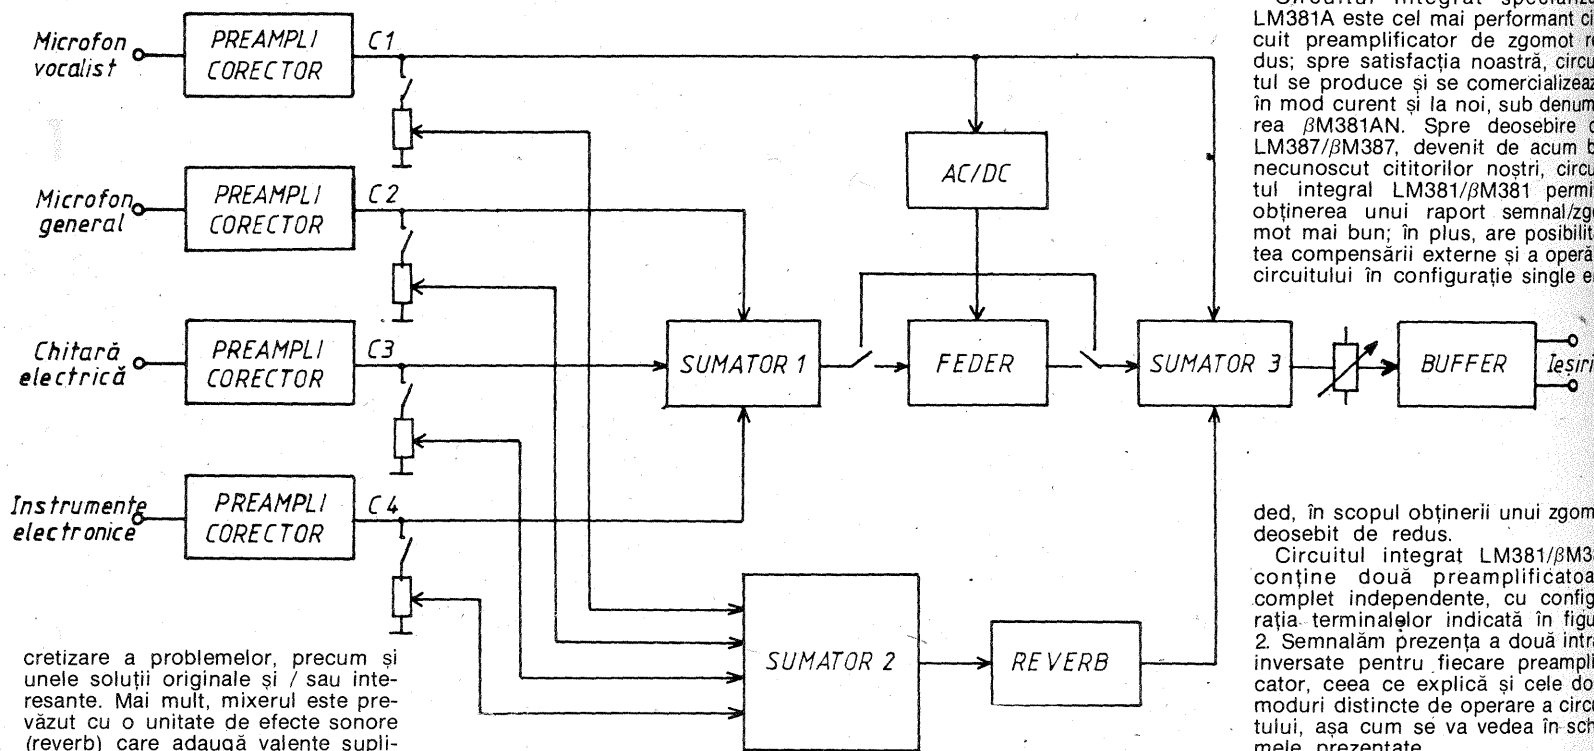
Microfon vocalist
PREAMPLI CORECTOR
C1
Microfon general
PREAMPLI CORECTOR
C2
Chitară electrică
PREAMPLI CORECTOR
C3
Instrumente electronice
PREAMPLI CORECTOR
C4
AC/DC
SUMATOR 1
FEDER
SUMATOR 3
BUFFER
Ieşiri
SUMATOR 2
REVERB

cretizare a problemelor, precum şi unele soluţii originale şi / sau interesante. Mai mult, mixerul este prevăzut cu o unitate de efecte sonore (reverb) care adaugă valenţe supli-

Circuitul integrat speciali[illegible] LM381A este cel mai performant ci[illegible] cuit preamplificator de zgomot r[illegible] dus; spre satisfacţia noastră, circu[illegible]tul se produce şi se comercializeaz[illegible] în mod curent şi la noi, sub denum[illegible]rea βM381AN. Spre deosebire d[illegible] LM387/βM387, devenit de acum b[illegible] necunoscut cititorilor noştri, circu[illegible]tul integral LM381/βM381 permi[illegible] obţinerea unui raport semnal/zg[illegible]mot mai bun; în plus, are posibilit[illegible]tea compensării externe şi a operă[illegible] circuitului în configuraţie single e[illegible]

ded, în scopul obţinerii unui zgom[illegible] deosebit de redus.
Circuitul integrat LM381/βM3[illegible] conţine două preamplificatoa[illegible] complet independente, cu config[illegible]raţia terminalelor indicată în figu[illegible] 2. Semnalăm prezenţa a două intr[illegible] inversate pentru fiecare preampli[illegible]cator, ceea ce explică şi cele do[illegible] moduri distincte de operare a circu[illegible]tului, aşa cum se va vedea în sch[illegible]mele prezentate.